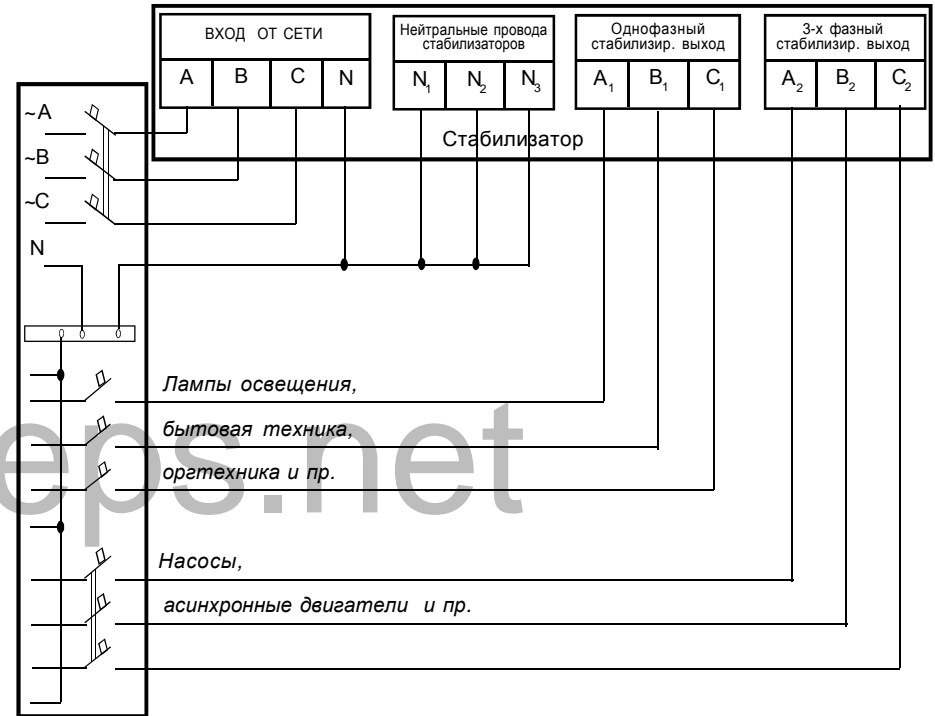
ВХОД ОТ СЕТИ

| A | B | C | N |
|---|---|---|---|

Нейтральные провода стабилизаторов

| $N_1$ | $N_2$ | $N_3$ |
|---|---|---|

Однофазный стабилизир. выход

| $A_1$ | $B_1$ | $C_1$ |
|---|---|---|

3-х фазный стабилизир. выход

| $A_2$ | $B_2$ | $C_2$ |
|---|---|---|

Стабилизатор

~A

~B

~C

N

Лампы освещения,

бытовая техника,

оргтехника и пр.

eps.net

Насосы,

асинхронные двигатели и пр.